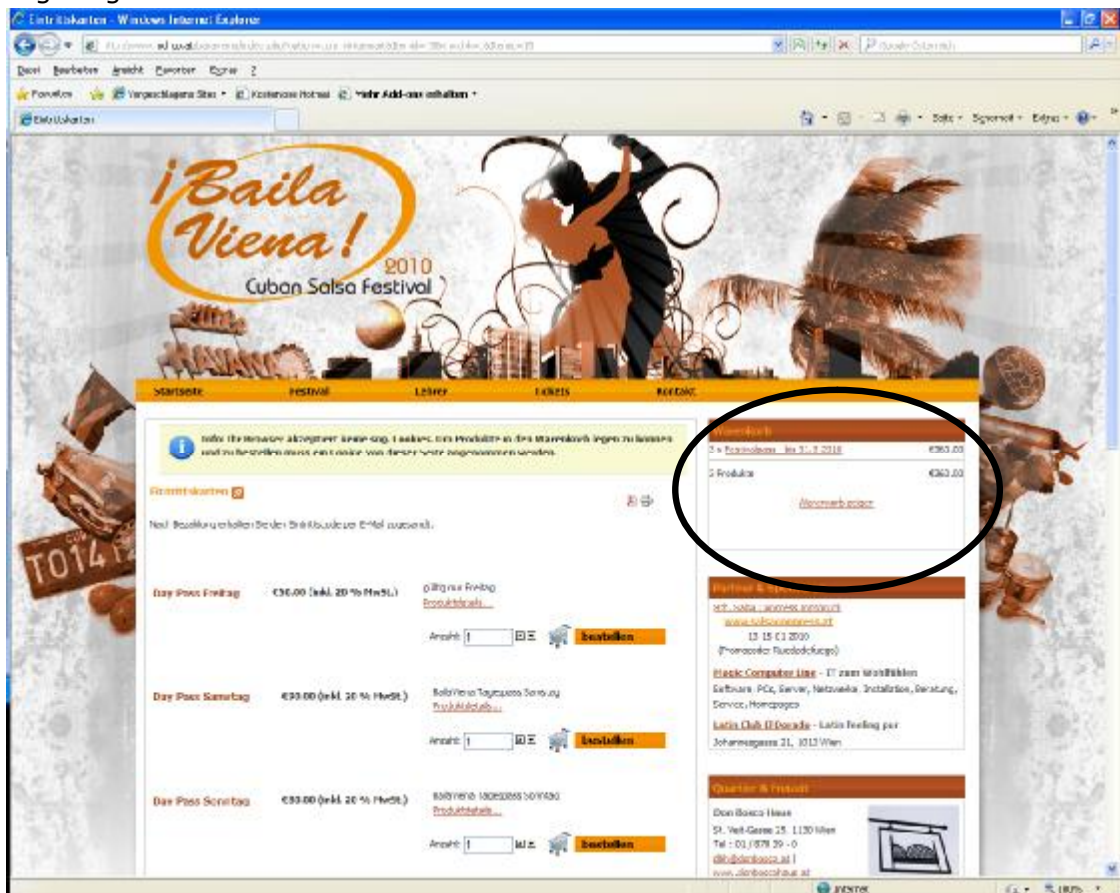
Eintrittskarten - Windows Internet Explorer

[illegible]

Datei Bearbeiten Ansicht Favoriten Extras ?

Favoriten Vorgeschlagene Sites Kostenlose Hotmail Mehr Add-ons erhalten

Eintrittskarten

Seite Sicherheit Extras

¡Baila Viena! 2010 Cuban Salsa Festival

Startseite Festival Lehrer Tickets Kontakt

Nur Ihr Browser akzeptiert keine sog. Cookies. Um Produkte in den Warenkorb legen zu können und zu bestellen muss ein Cookie von dieser Seite angenommen werden.

Eintrittskarten

Nach Bestellung erhalten Sie den Eintrittscode per E-Mail zugesandt.

Day Pass Freitag €30.00 (inkl. 20 % MwSt.) gültig nur Freitag Produktdetails...

Anzahl: 1 bestellen

Day Pass Samstag €30.00 (inkl. 20 % MwSt.) BailaViena Tagespass Samstag Produktdetails...

Anzahl: 1 bestellen

Day Pass Sonntag €30.00 (inkl. 20 % MwSt.) BailaViena Tagespass Sonntag Produktdetails...

Anzahl: 1 bestellen

Warenkorb

3 x Festivalpass bis 31.3.2010 €360.00

3 Produkte €360.00

Warenkorb zeigen

Partner & Sponsoren

salsa express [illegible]
www.salsaexpress.at
13 15 01 2010
(Promocode: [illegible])

Magic Computer Line - IT zum Wohlfühlen Software, PCs, Server, Netzwerke, Installation, Beratung, Service, Homepages

Latin Club El Dorado - Latin feeling pur Johannesgasse 21, 1010 Wien

Quartier & Freizeit

Don Bosco Haus
St. Veit-Gasse 25, 1130 Wien
Tel.: 01 / 878 39 - 0
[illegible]@donbosco.at
www.donboscohaus.at

Internet 100%